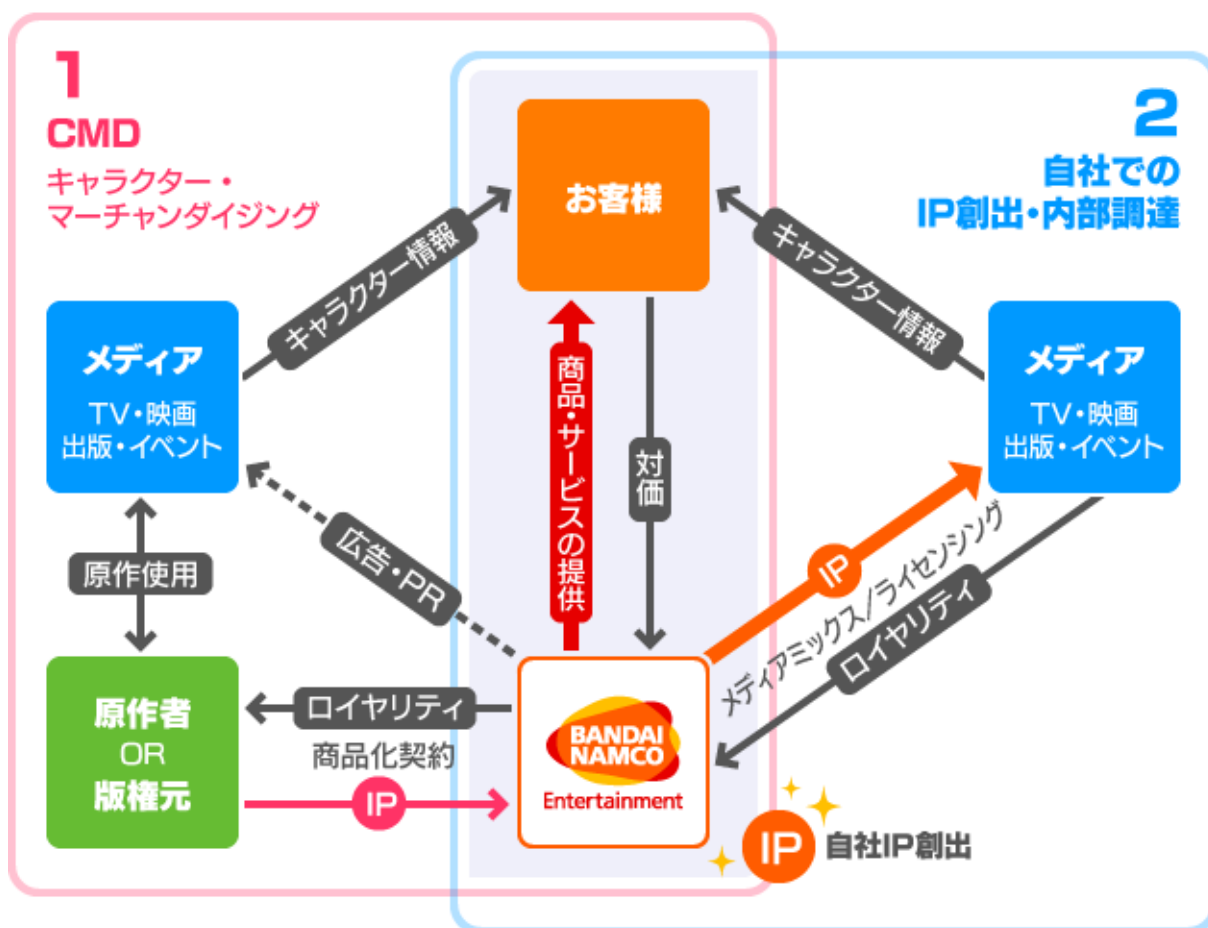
1
CMD
キャラクター・マーチャンダイジング

2
自社での
IP創出・内部調達

お客様

キャラクター情報

キャラクター情報

メディア
TV・映画
出版・イベント

メディア
TV・映画
出版・イベント

商品・サービスの提供

対価

広告・PR

原作使用

IP

メディアミックス/ライセンシング

ロイヤリティ

原作者
OR
版権元

ロイヤリティ

商品化契約

IP

BANDAI NAMCO
Entertainment

IP 自社IP創出